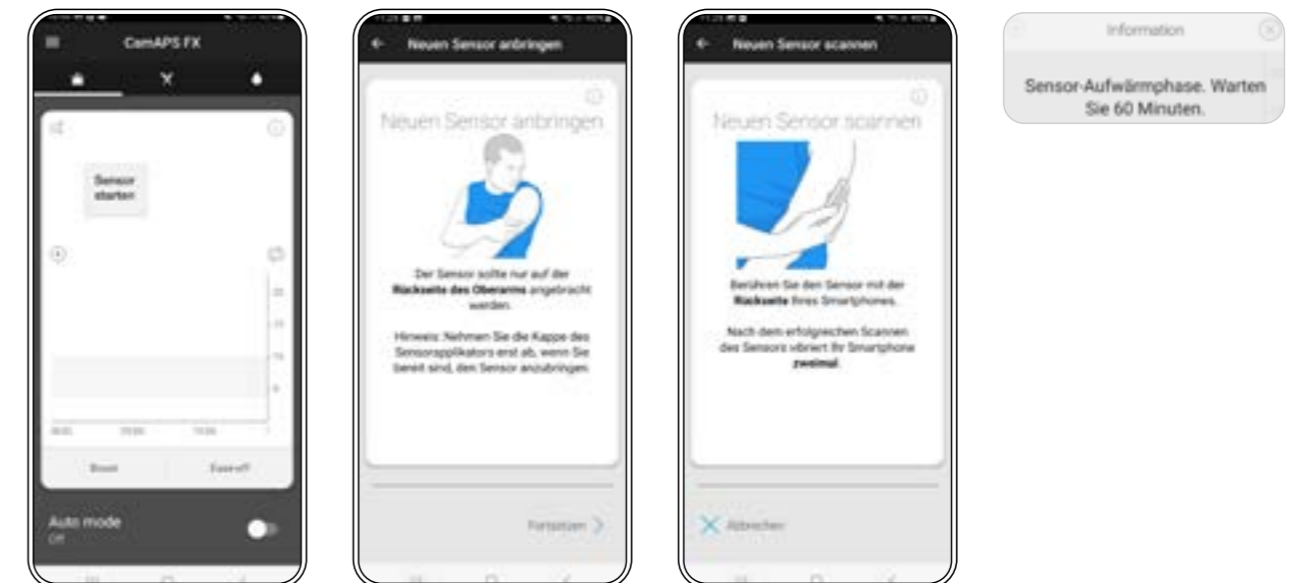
CamAPS FX

Sensor starten

Boost

Ease-off

Auto mode

Off

Neuen Sensor anbringen

Neuen Sensor anbringen

Der Sensor sollte nur auf der **Rückseite des Oberarms** angebracht werden.

Hinweis: Nehmen Sie die Kappe des Sensorapplikators erst ab, wenn Sie bereit sind, den Sensor anzubringen.

Fortsetzen

Neuen Sensor scannen

Neuen Sensor scannen

Berühren Sie den Sensor mit der **Rückseite** Ihres Smartphones.

Nach dem erfolgreichen Scannen des Sensors vibriert Ihr Smartphone **zweimal**.

Abbrechen

Information

Sensor-Aufwärmphase. Warten Sie 60 Minuten.